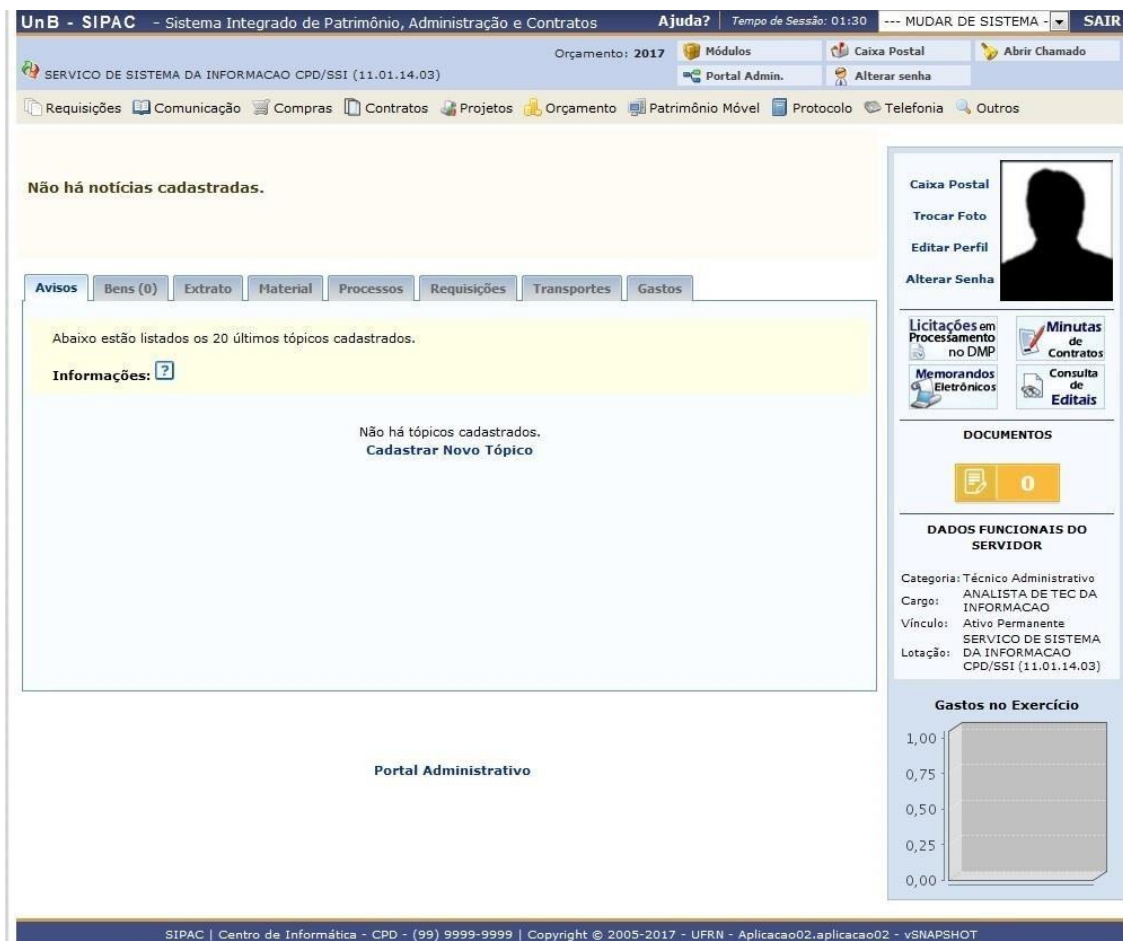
UnB - SIPAC - Sistema Integrado de Patrimônio, Administração e Contratos

Ajuda? | Tempo de Sessão: 01:30 | --- MUDAR DE SISTEMA - | SAIR

Orçamento: 2017

Módulos | Caixa Postal | Abrir Chamado

SERVICO DE SISTEMA DA INFORMACAO CPD/SSI (11.01.14.03)

Portal Admin. | Alterar senha

Requisições | Comunicação | Compras | Contratos | Projetos | Orçamento | Patrimônio Móvel | Protocolo | Telefonia | Outros

Não há notícias cadastradas.

Caixa Postal
Trocar Foto
Editar Perfil
Alterar Senha

Avisos | Bens (0) | Extrato | Material | Processos | Requisições | Transportes | Gastos

Abaixo estão listados os 20 últimos tópicos cadastrados.

Informações: ?

Não há tópicos cadastrados.
Cadastrar Novo Tópico

Licitações em Processamento no DMP
Minutas de Contratos
Memorandos Eletrônicos
Consulta de Editais

DOCUMENTOS

0

DADOS FUNCIONAIS DO SERVIDOR

Categoria: Técnico Administrativo
Cargo: ANALISTA DE TEC DA INFORMACAO
Vínculo: Ativo Permanente
Lotação: SERVICO DE SISTEMA DA INFORMACAO CPD/SSI (11.01.14.03)

Gastos no Exercício

1,00
0,75
0,50
0,25
0,00

Portal Administrativo

SIPAC | Centro de Informática - CPD - (99) 9999-9999 | Copyright © 2005-2017 - UFRN - Aplicacao02.aplicacao02 - vSNAPSHOT